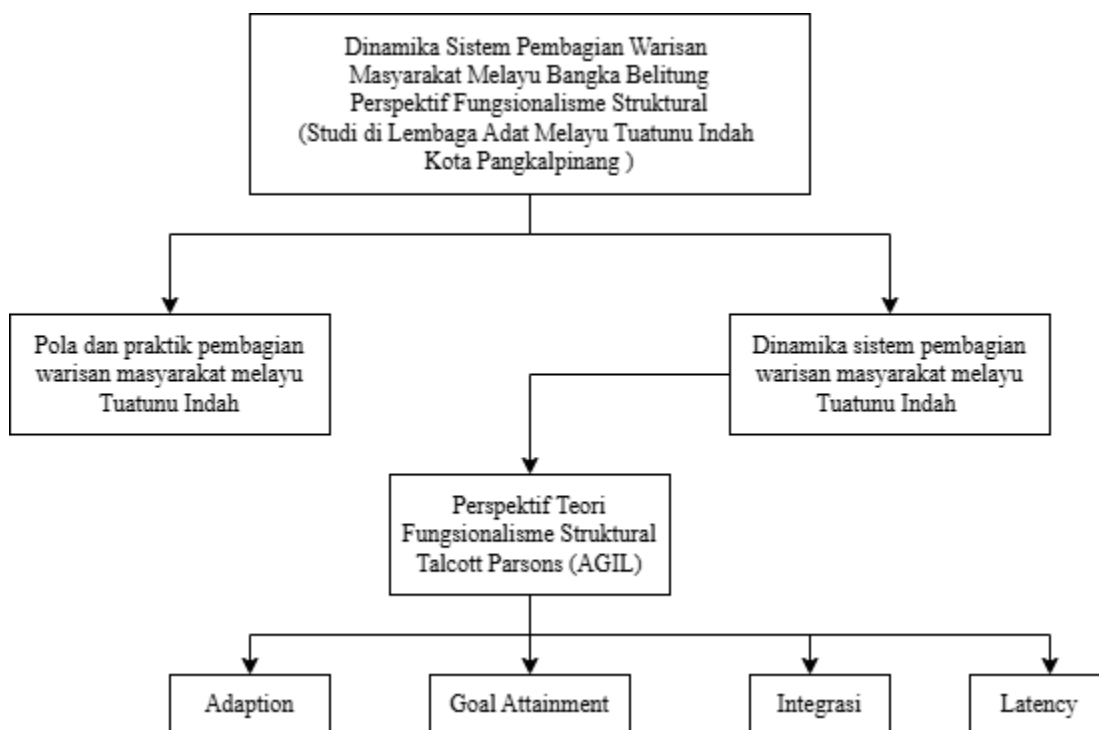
Dinamika Sistem Pembagian Warisan Masyarakat Melayu Bangka Belitung Perspektif Fungsionalisme Struktural (Studi di Lembaga Adat Melayu Tuatunu Indah Kota Pangkalpinang )

Pola dan praktik pembagian warisan masyarakat melayu Tuatunu Indah

Dinamika sistem pembagian warisan masyarakat melayu Tuatunu Indah

Perspektif Teori Fungsionalisme Struktural Talcott Parsons (AGIL)

Adaption

Goal Attainment

Integrasi

Latency